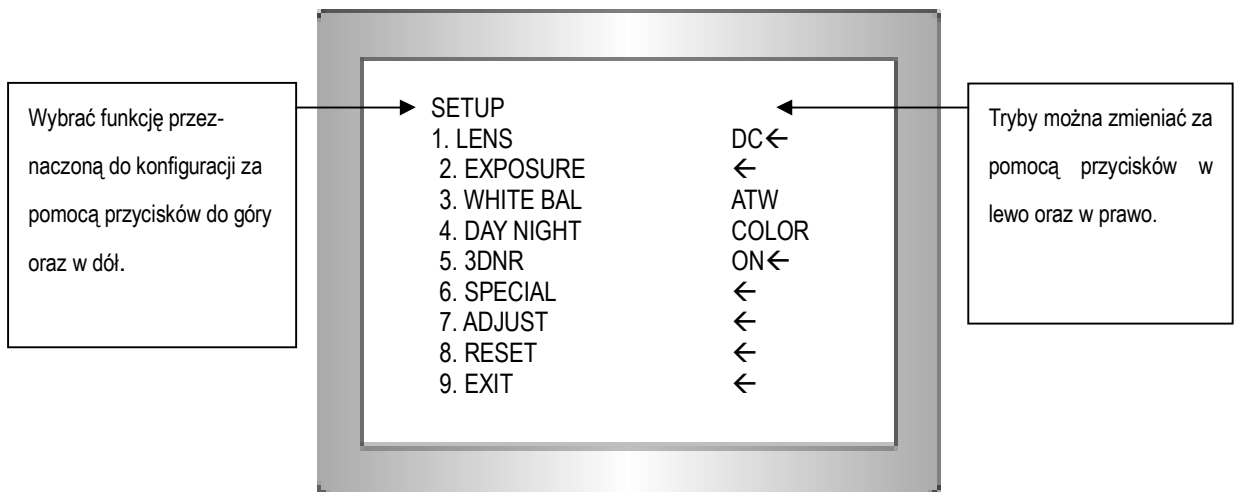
Wybrać funkcję przeznaczoną do konfiguracji za pomocą przycisków do góry oraz w dół.

SETUP
1. LENS DC←
2. EXPOSURE ←
3. WHITE BAL ATW
4. DAY NIGHT COLOR
5. 3DNR ON←
6. SPECIAL ←
7. ADJUST ←
8. RESET ←
9. EXIT ←

Tryby można zmieniać za pomocą przycisków w lewo oraz w prawo.